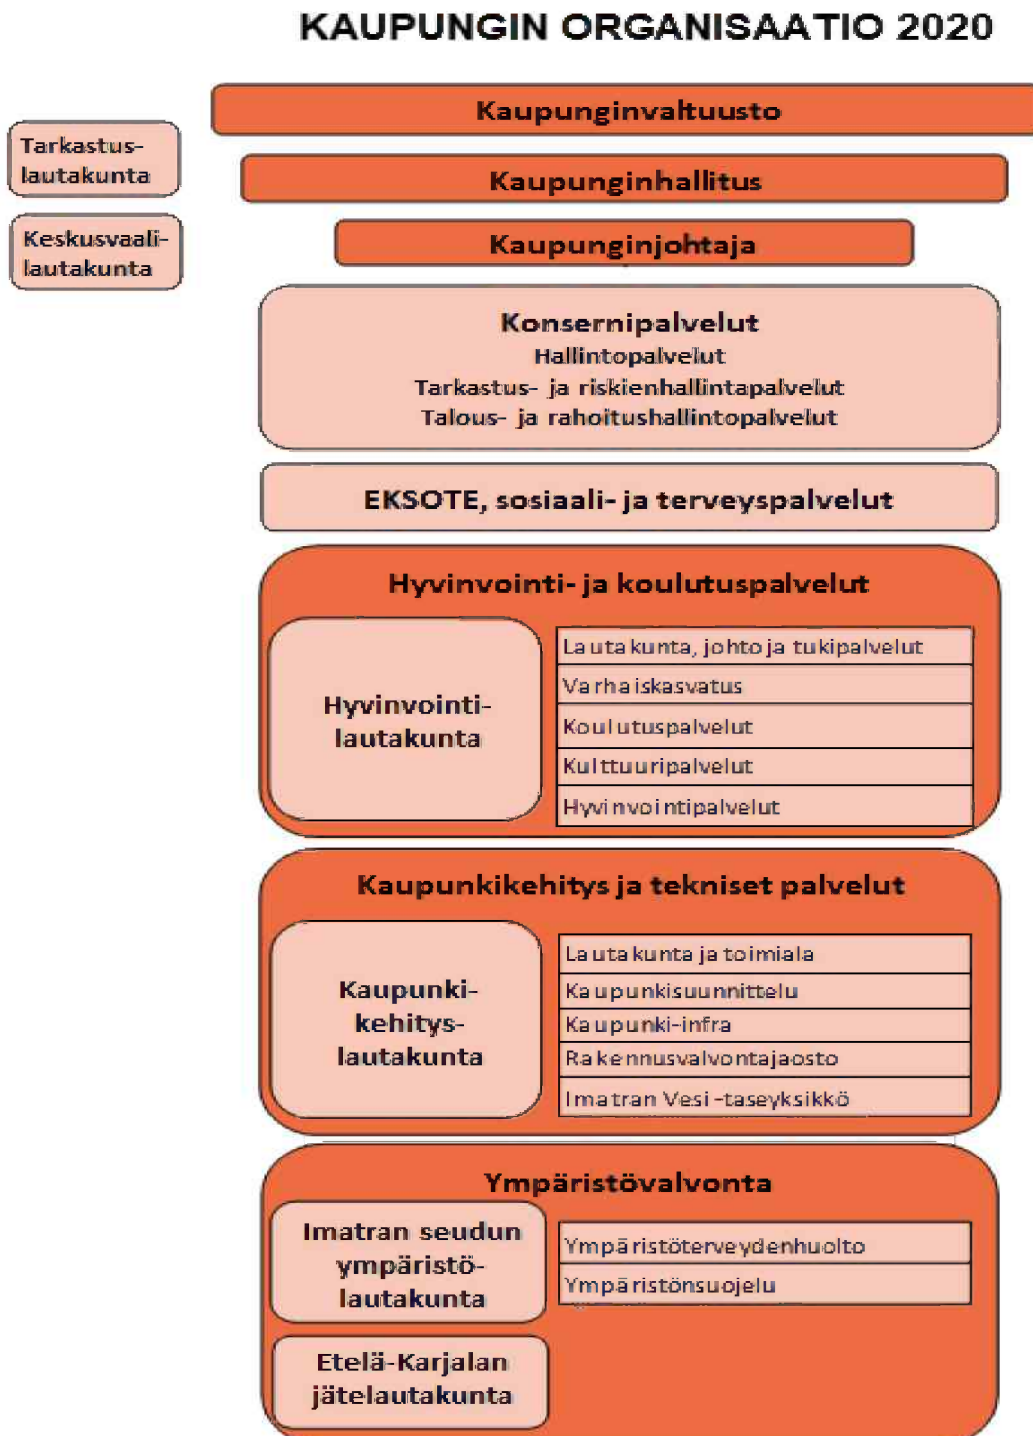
KAUPUNGIN ORGANISAATIO 2020

Tarkastuslautakunta

Keskusvaalilautakunta

Kaupunginvaltuusto

Kaupunginhallitus

Kaupunginjohtaja

Konsernipalvelut
Hallintopalvelut
Tarkastus- ja riskienhallintapalvelut
Talous- ja rahoitushallintopalvelut

EKSOTE, sosiaali- ja terveyspalvelut

Hyvinvointi- ja koulutuspalvelut

Hyvinvointilautakunta

Lautakunta, johto ja tukipalvelut
Varhaiskasvatus
Koulutuspalvelut
Kulttuuripalvelut
Hyvinvointipalvelut

Kaupunkikehitys ja tekniset palvelut

Kaupunkikehityslautakunta

Lautakunta ja toimiala
Kaupunkisuunnittelu
Kaupunki-infra
Rakennusvalvontajaosto
Imatran Vesi -taseyksikkö

Ympäristövalvonta

Imatran seudun ympäristölautakunta

Etelä-Karjalan jätelautakunta

Ympäristöterveydenhuolto
Ympäristönsuojelu